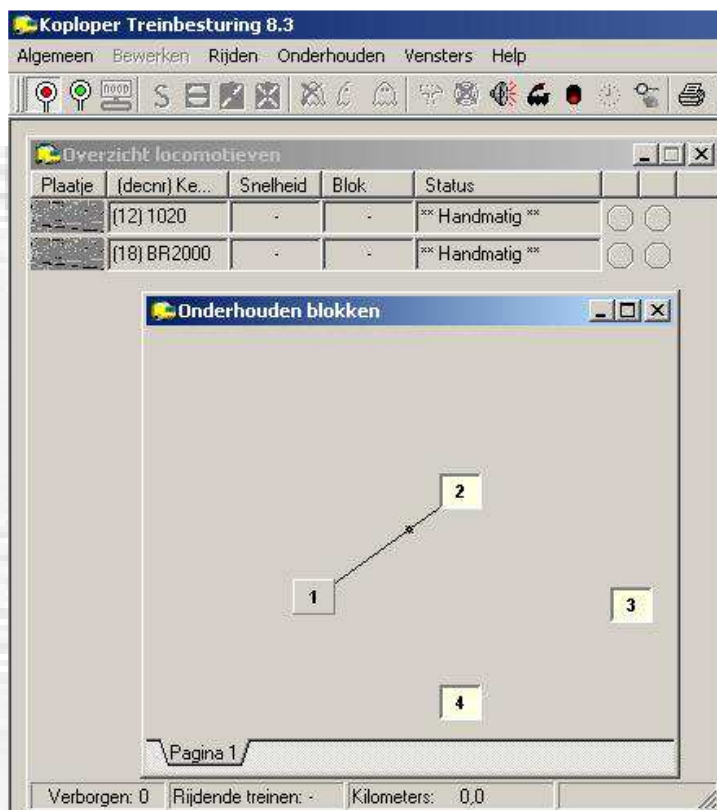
Koploper Treinbesturing 8.3

Algemeen Bewerken Rijden Onderhouden Vensters Help

Overzicht locomotieven

| Plaatje | (decnr) Ke... | Snelheid | Blok | Status |
|---|---|---|---|---|
| | (12) 1020 | - | - | ** Handmatig ** |
| | (18) BR2000 | - | - | ** Handmatig ** |

Onderhouden blokken

2

1

3

4

Pagina 1

Verborgen: 0 Rijdende treinen: - Kilometers: 0,0